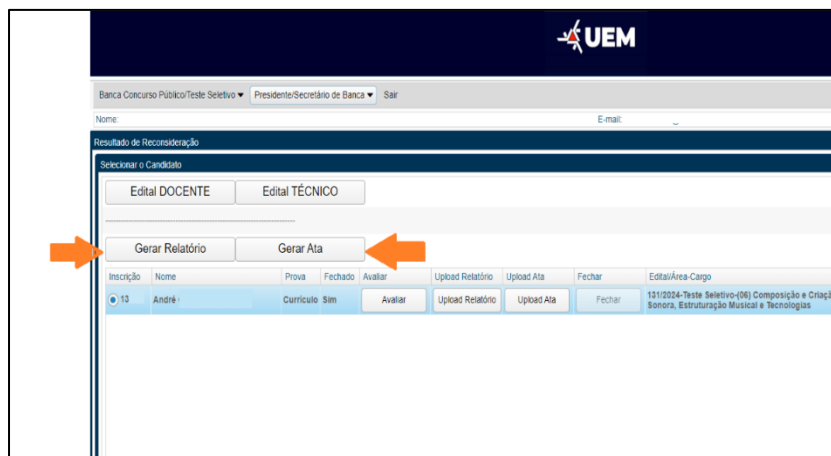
UEM

Banca Concurso Público/Teste Seletivo ▾ Presidente/Secretário de Banca ▾ Sair

Nome:

E-mail:

Resultado de Reconsideração

Selecionar o Candidato

Edital DOCENTE

Edital TÉCNICO

Gerar Relatório

Gerar Ata

| Inscrição | Nome | Prova | Fechado | Avaliar | Upload Relatório | Upload Ata | Fechar | Edital/Área-Cargo |
|---|---|---|---|---|---|---|---|---|
| 13 | André | Currículo | Sim | Avaliar | Upload Relatório | Upload Ata | Fechar | 131/2024-Teste Seletivo-(06) Composição e Criaç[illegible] Sonora, Estruturação Musical e Tecnologias |